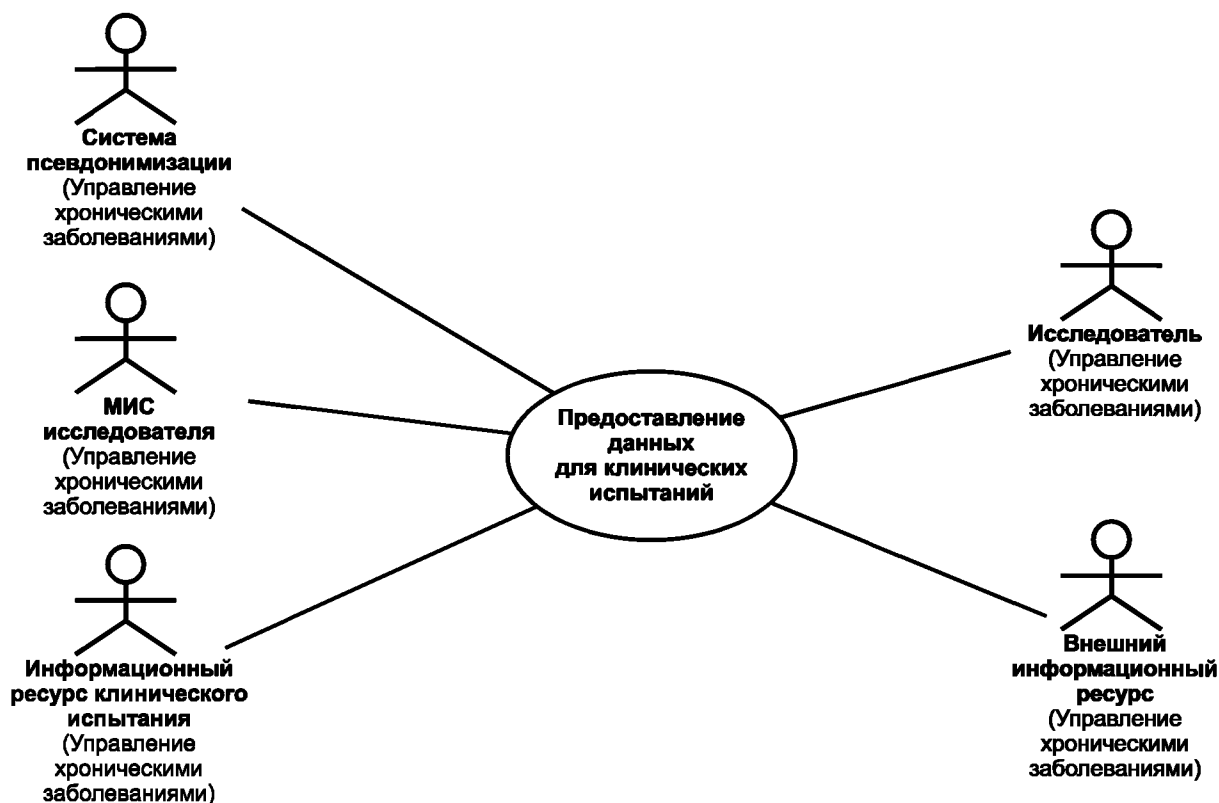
Система псевдонимизации (Управление хроническими заболеваниями)

МИС исследователя (Управление хроническими заболеваниями)

Информационный ресурс клинического испытания (Управление хроническими заболеваниями)

Предоставление данных для клинических испытаний

Исследователь (Управление хроническими заболеваниями)

Внешний информационный ресурс (Управление хроническими заболеваниями)